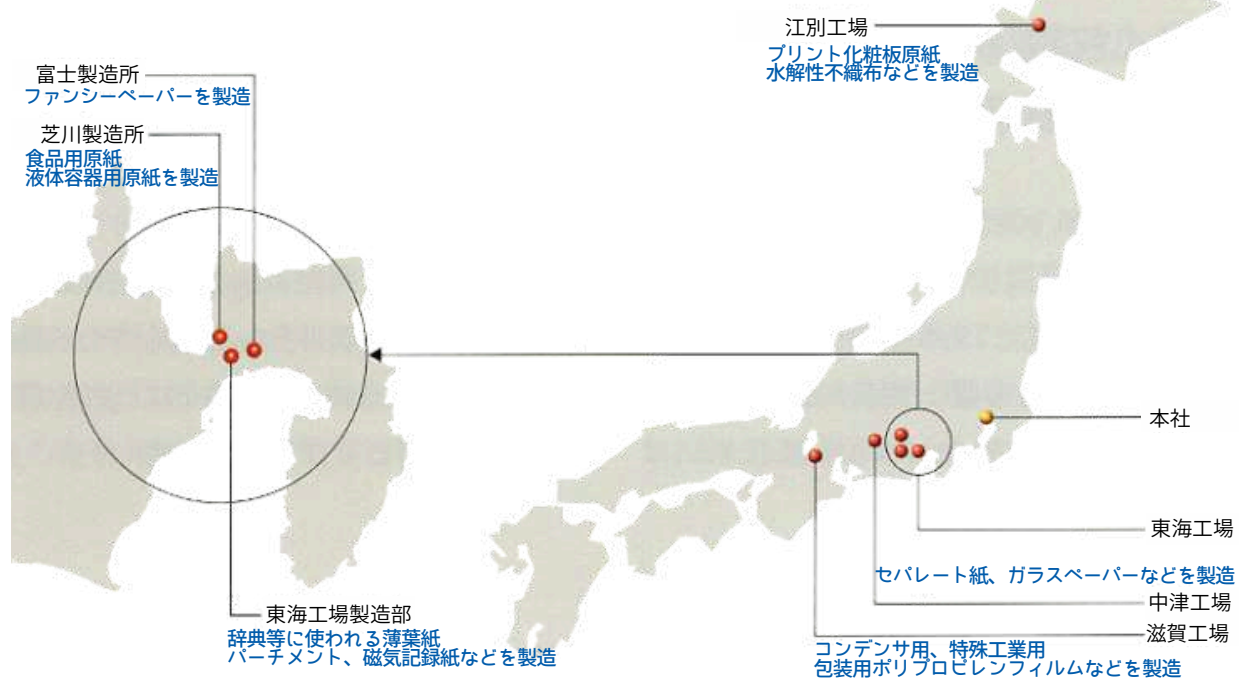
江別工場
プリント化粧板原紙
水解性不織布などを製造

富士製造所
ファンシーペーパーを製造

芝川製造所
食品用原紙
液体容器用原紙を製造

本社

東海工場

セパレート紙、ガラスペーパーなどを製造

中津工場

滋賀工場

コンデンサ用、特殊工業用
包装用ポリプロピレンフィルムなどを製造

東海工場製造部
辞典等に使われる薄葉紙
パーチメント、磁気記録紙などを製造